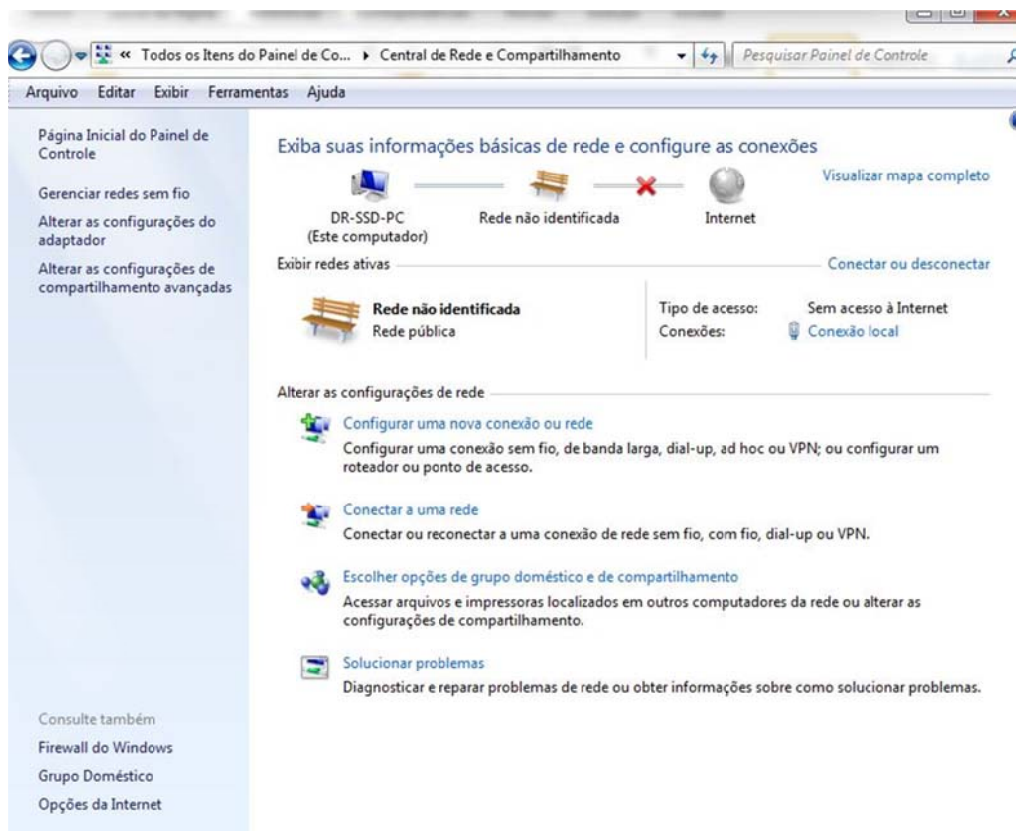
« Todos os Itens do Painel de Co... ▸ Central de Rede e Compartilhamento

Pesquisar Painel de Controle

Arquivo Editar Exibir Ferramentas Ajuda

Página Inicial do Painel de Controle

Gerenciar redes sem fio

Alterar as configurações do adaptador

Alterar as configurações de compartilhamento avançadas

Exiba suas informações básicas de rede e configure as conexões

Visualizar mapa completo

DR-SSD-PC
(Este computador)

Rede não identificada

Internet

Exibir redes ativas

Conectar ou desconectar

Rede não identificada
Rede pública

Tipo de acesso: Sem acesso à Internet
Conexões: Conexão local

Alterar as configurações de rede

Configurar uma nova conexão ou rede
Configurar uma conexão sem fio, de banda larga, dial-up, ad hoc ou VPN; ou configurar um roteador ou ponto de acesso.

Conectar a uma rede
Conectar ou reconectar a uma conexão de rede sem fio, com fio, dial-up ou VPN.

Escolher opções de grupo doméstico e de compartilhamento
Acessar arquivos e impressoras localizados em outros computadores da rede ou alterar as configurações de compartilhamento.

Solucionar problemas
Diagnosticar e reparar problemas de rede ou obter informações sobre como solucionar problemas.

Consulte também
Firewall do Windows
Grupo Doméstico
Opções da Internet